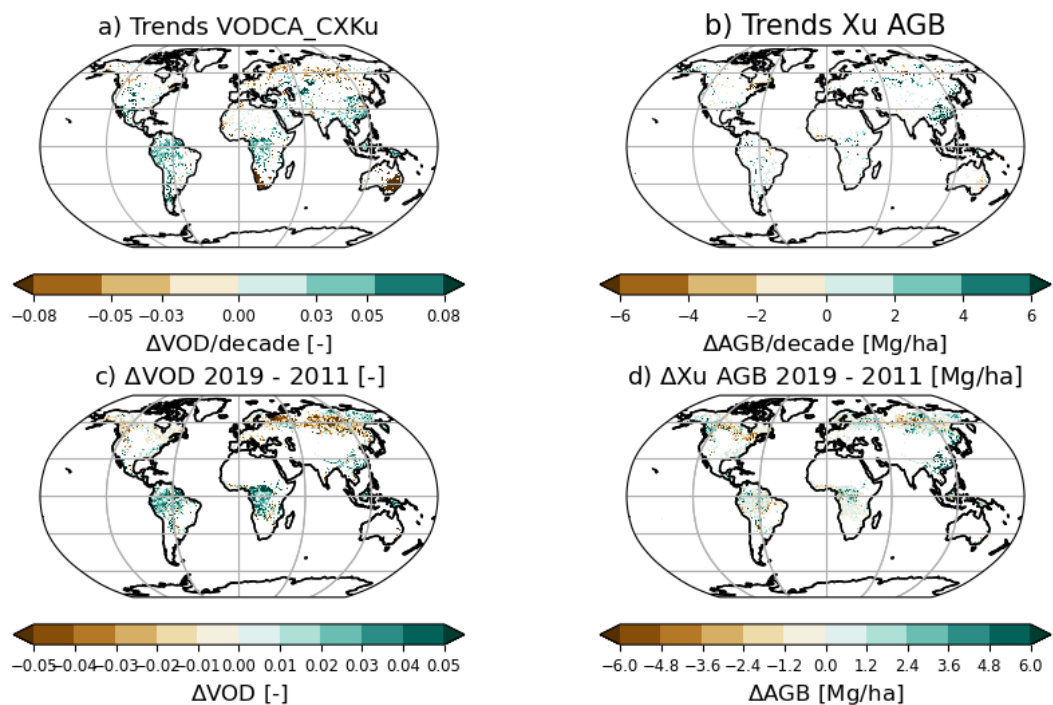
a) Trends VODCA_CXKu

b) Trends Xu AGB

−0.08 −0.05 −0.03 0.00 0.03 0.05 0.08

ΔVOD/decade [-]

−6 −4 −2 0 2 4 6

ΔAGB/decade [Mg/ha]

c) ΔVOD 2019 - 2011 [-]

d) ΔXu AGB 2019 - 2011 [Mg/ha]

−0.05 −0.04 −0.03 −0.02 −0.01 0.00 0.01 0.02 0.03 0.04 0.05

ΔVOD [-]

−6.0 −4.8 −3.6 −2.4 −1.2 0.0 1.2 2.4 3.6 4.8 6.0

ΔAGB [Mg/ha]